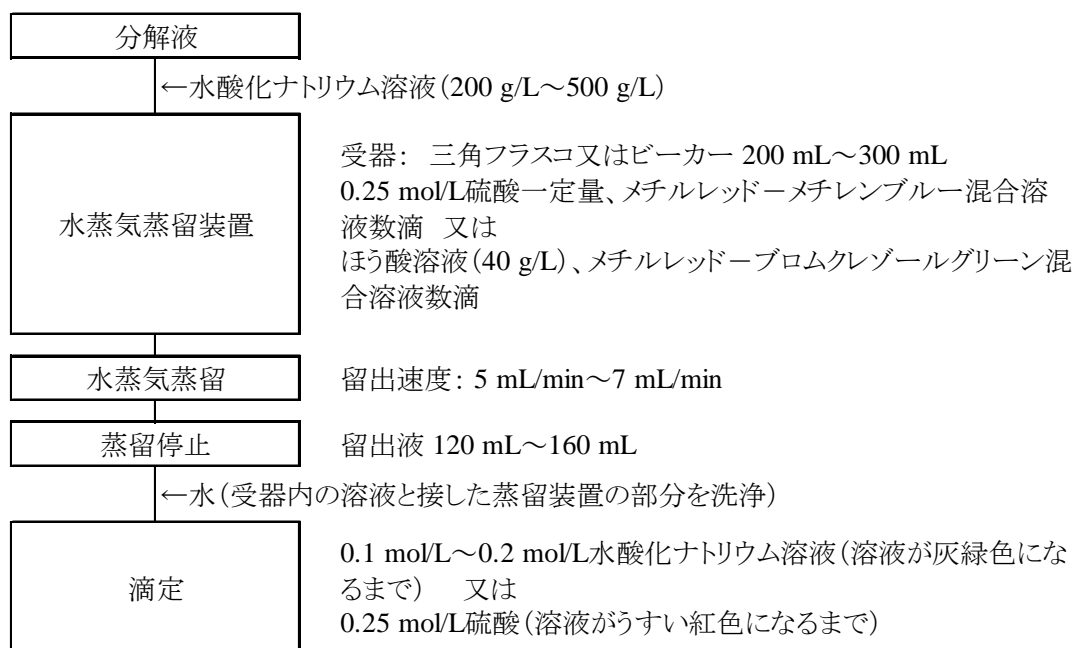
分解液

←水酸化ナトリウム溶液(200 g/L～500 g/L)

水蒸気蒸留装置

受器: 三角フラスコ又はビーカー 200 mL～300 mL
0.25 mol/L硫酸一定量、メチルレッドーメチレンブルー混合溶液数滴 又は
ほう酸溶液(40 g/L)、メチルレッドーブロムクレゾールグリーン混合溶液数滴

水蒸気蒸留

留出速度: 5 mL/min～7 mL/min

蒸留停止

留出液 120 mL～160 mL

←水(受器内の溶液と接した蒸留装置の部分を洗浄)

滴定

0.1 mol/L～0.2 mol/L水酸化ナトリウム溶液(溶液が灰緑色になるまで) 又は
0.25 mol/L硫酸(溶液がうすい紅色になるまで)